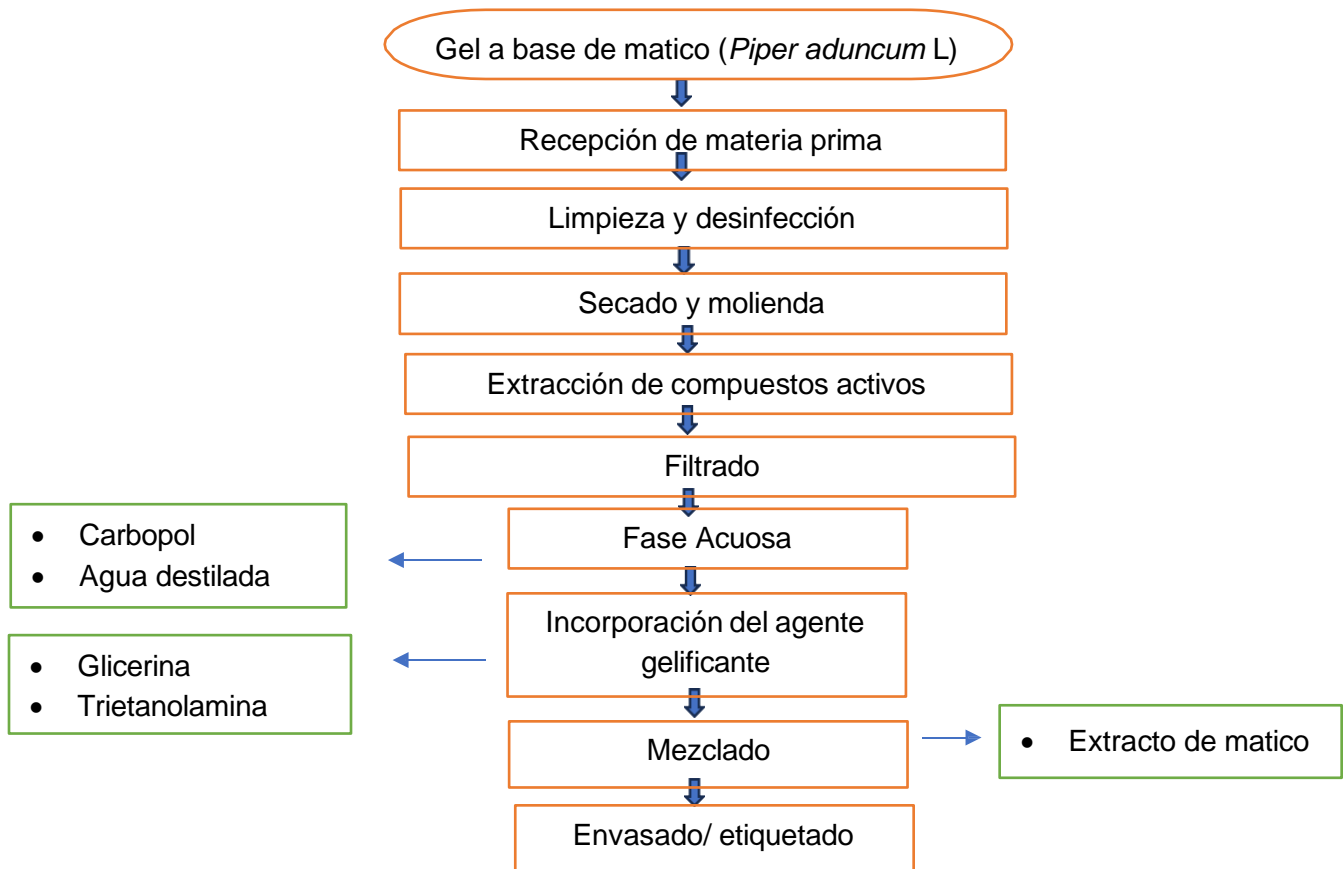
Gel a base de matico (*Piper aduncum* L)

Recepción de materia prima

Limpieza y desinfección

Secado y molienda

Extracción de compuestos activos

Filtrado

Fase Acuosa

- Carbopol
- Agua destilada

Incorporación del agente gelificante

- Glicerina
- Trietanolamina

Mezclado

- Extracto de matico

Envasado/ etiquetado